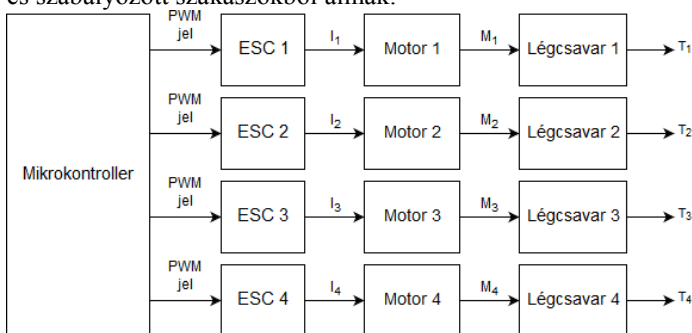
és szabályozott szakaszokból állnak.

Mikrokontroller

PWM jel
ESC 1
$I_1$
Motor 1
$M_1$
Légcsavar 1
$T_1$

PWM jel
ESC 2
$I_2$
Motor 2
$M_2$
Légcsavar 2
$T_2$

PWM jel
ESC 3
$I_3$
Motor 3
$M_3$
Légcsavar 3
$T_3$

PWM jel
ESC 4
$I_4$
Motor 4
$M_4$
Légcsavar 4
$T_4$